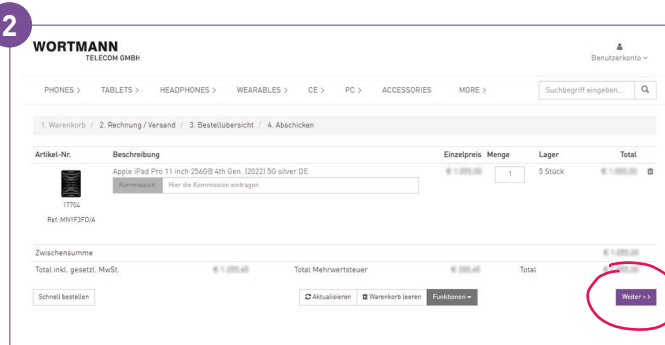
2

WORTMANN
TELECOM GMBH

Benutzerkonto

PHONES > TABLETS > HEADPHONES > WEARABLES > CE > PC > ACCESSORIES MORE >

Suchbegriff eingeben...

1. Warenkorb / 2. Rechnung / Versand / 3. Bestellübersicht / 4. Abschicken

| Artikel-Nr. | Beschreibung | Einzelpreis | Menge | Lager | Total |
|---|---|---|---|---|---|
| 17704 Ref.:MNYF3FD/A | Apple iPad Pro 11 inch 256GB 4th Gen. (2022) 5G silver DE Kommission: Hier die Kommission eintragen | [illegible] | 1 | 5 Stück | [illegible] |

Zwischensumme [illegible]

Total inkl. gesetzl. MwSt. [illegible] Total Mehrwertsteuer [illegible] Total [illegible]

Schnell bestellen

Aktualisieren Warenkorb leeren Funktionen

Weiter >